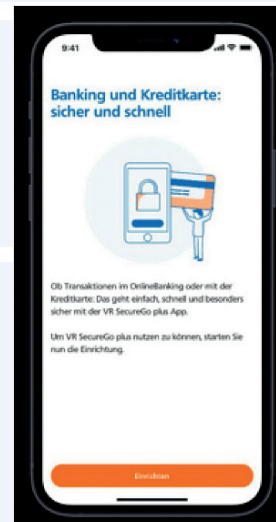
9:41

Banking und Kreditkarte: sicher und schnell

Ob Transaktionen im OnlineBanking oder mit der Kreditkarte: Das geht einfach, schnell und besonders sicher mit der VR SecureGo plus App.

Um VR SecureGo plus nutzen zu können, starten Sie nun die Einrichtung.

Einrichten